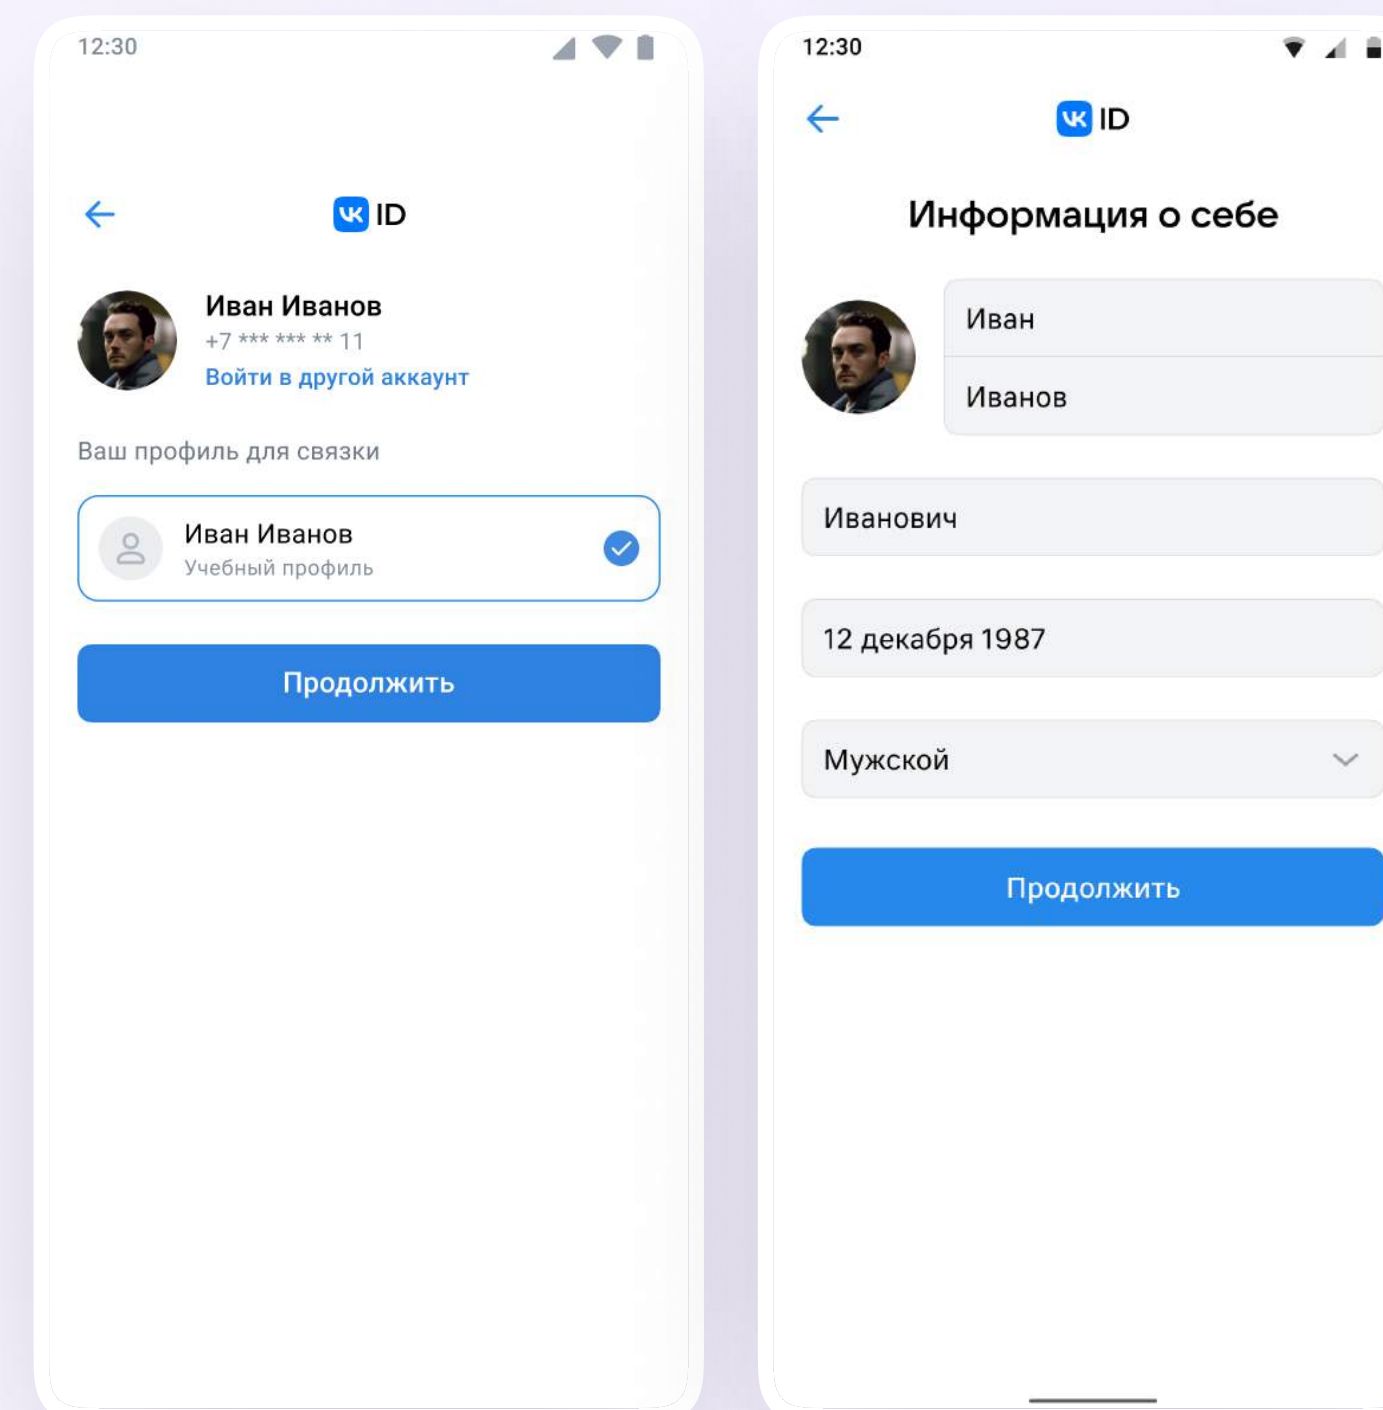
12:30

VK ID

Иван Иванов
+7 *** *** ** 11
Войти в другой аккаунт

Ваш профиль для связки

Иван Иванов
Учебный профиль

Продолжить

12:30

VK ID

Информация о себе

Иван

Иванов

Иванович

12 декабря 1987

Мужской

Продолжить